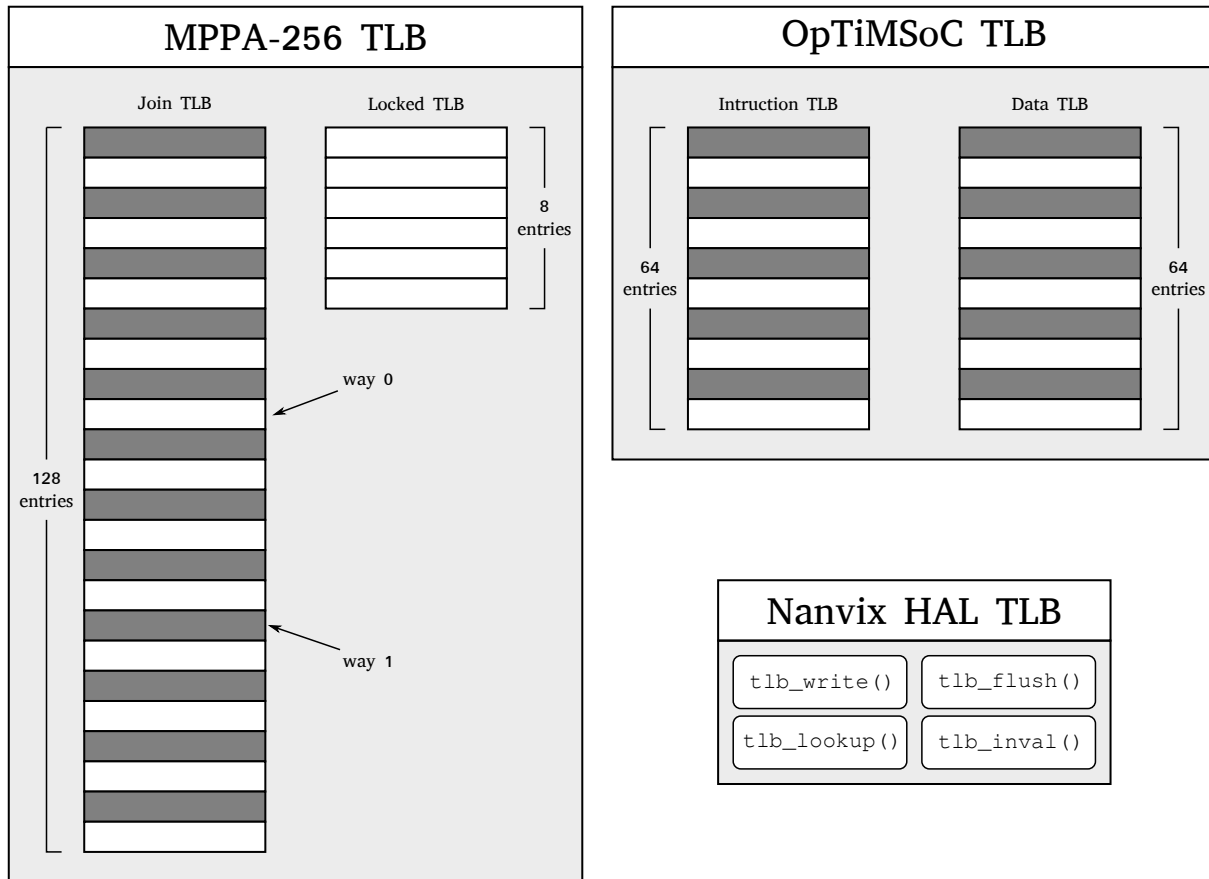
MPPA-256 TLB

Join TLB

Locked TLB

8 entries

way 0

128 entries

way 1

OpTiMSoC TLB

Intruction TLB

Data TLB

64 entries

64 entries

Nanvix HAL TLB

tlb_write()

tlb_flush()

tlb_lookup()

tlb_inval()